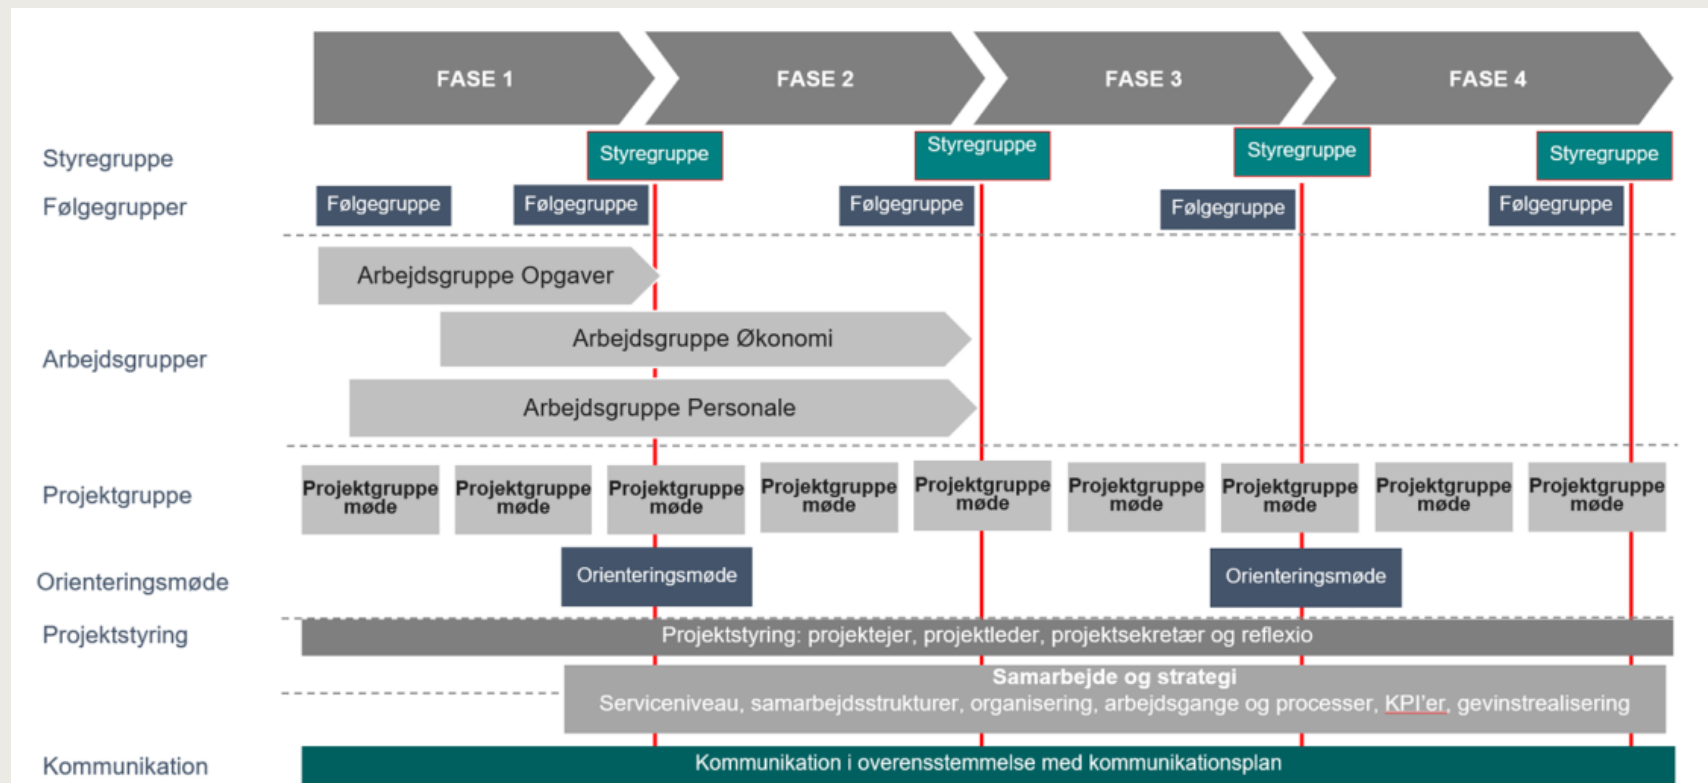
FASE 1
FASE 2
FASE 3
FASE 4

Styregruppe
Styregruppe
Styregruppe
Styregruppe
Styregruppe

Følgegrupper
Følgegruppe
Følgegruppe
Følgegruppe
Følgegruppe
Følgegruppe

Arbejdsgruppe Opgaver
Arbejdsgrupper
Arbejdsgruppe Økonomi
Arbejdsgruppe Personale

Projektgruppe
Projektgruppe møde
Projektgruppe møde
Projektgruppe møde
Projektgruppe møde
Projektgruppe møde
Projektgruppe møde
Projektgruppe møde
Projektgruppe møde
Projektgruppe møde

Orienteringsmøde
Orienteringsmøde
Orienteringsmøde

Projektstyring
Projektstyring: projektejer, projektleder, projektsekretær og reflexio

Samarbejde og strategi
Serviceniveau, samarbejdsstrukturer, organisering, arbejdsgange og processer, KPI'er, gevinstrealisering

Kommunikation
Kommunikation i overensstemmelse med kommunikationsplan